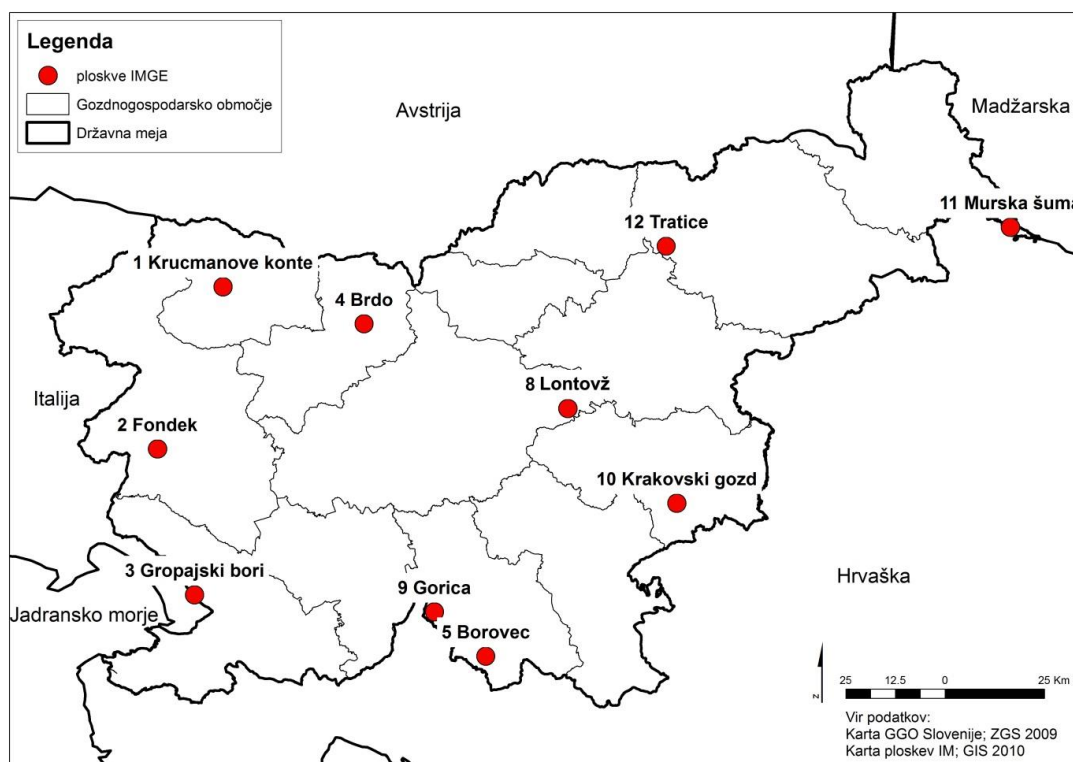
Legenda
ploskve IMGE
Gozdnogospodarsko območje
Državna meja

Avstrija

Madžarska

11 Murska šum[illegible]

12 Tratice

1 Krucmanove konte

4 Brdo

Italija

8 Lontovž

2 Fondek

10 Krakovski gozd

Hrvaška

3 Gropajski bori

9 Gorica

Jadransko morje

5 Borovec

N

25 12.5 0 25 Km

Vir podatkov:
Karta GGO Slovenije; ZGS 2009
Karta ploskev IM; GIS 2010